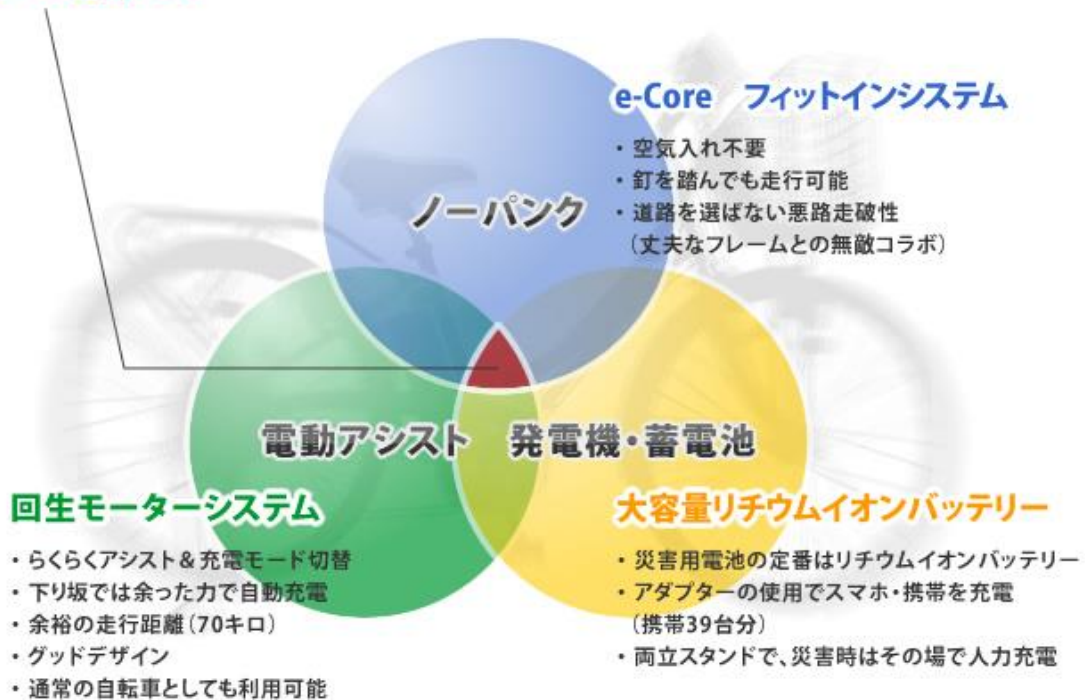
e-Core　フィットインシステム

・空気入れ不要
・釘を踏んでも走行可能
・道路を選ばない悪路走破性
（丈夫なフレームとの無敵コラボ）

ノーパンク

電動アシスト　発電機・蓄電池

回生モーターシステム

・らくらくアシスト＆充電モード切替
・下り坂では余った力で自動充電
・余裕の走行距離（70キロ）
・グッドデザイン
・通常の自転車としても利用可能

大容量リチウムイオンバッテリー

・災害用電池の定番はリチウムイオンバッテリー
・アダプターの使用でスマホ・携帯を充電
（携帯39台分）
・両立スタンドで、災害時はその場で人力充電